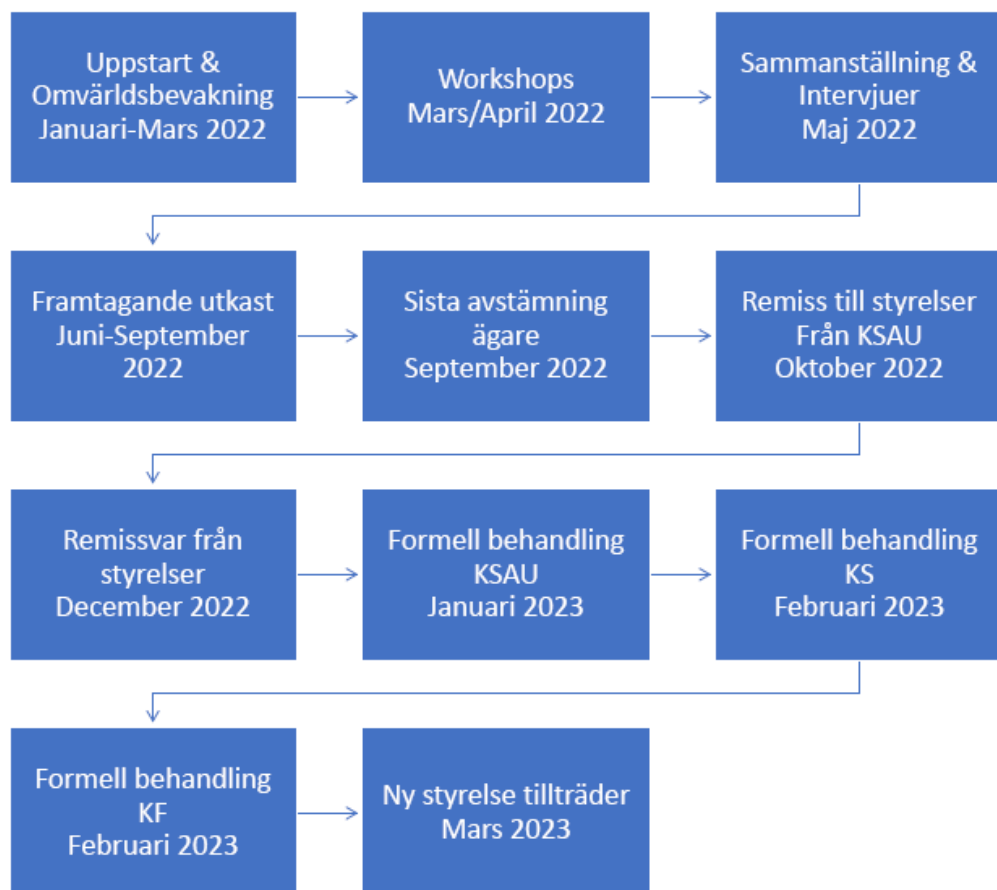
Uppstart &
Omvärldsbevakning
Januari-Mars 2022

Workshops
Mars/April 2022

Sammanställning &
Intervjuer
Maj 2022

Framtagande utkast
Juni-September
2022

Sista avstämning
ägare
September 2022

Remiss till styrelser
Från KSAU
Oktober 2022

Remissvar från
styrelser
December 2022

Formell behandling
KSAU
Januari 2023

Formell behandling
KS
Februari 2023

Formell behandling
KF
Februari 2023

Ny styrelse tillträder
Mars 2023